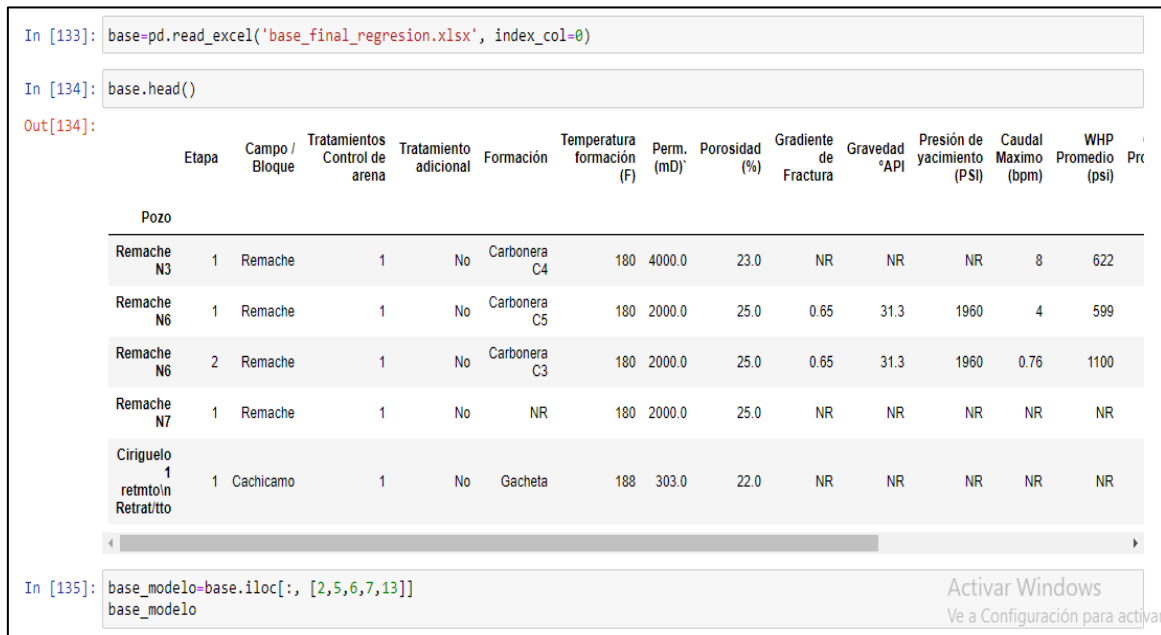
In [133]: base=pd.read_excel('base_final_regresion.xlsx', index_col=0)

In [134]: base.head()

Out[134]:

| | Etapa | Campo / Bloque | Tratamientos Control de arena | Tratamiento adicional | Formación | Temperatura formación (F) | Perm. (mD)` | Porosidad (%) | Gradiente de Fractura | Gravedad °API | Presión de yacimiento (PSI) | Caudal Maximo (bpm) | WHP Promedio (psi) | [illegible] Pr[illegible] |
|---|---|---|---|---|---|---|---|---|---|---|---|---|---|---|
| Pozo | | | | | | | | | | | | | | |
| Remache N3 | 1 | Remache | 1 | No | Carbonera C4 | 180 | 4000.0 | 23.0 | NR | NR | NR | 8 | 622 | |
| Remache N6 | 1 | Remache | 1 | No | Carbonera C5 | 180 | 2000.0 | 25.0 | 0.65 | 31.3 | 1960 | 4 | 599 | |
| Remache N6 | 2 | Remache | 1 | No | Carbonera C3 | 180 | 2000.0 | 25.0 | 0.65 | 31.3 | 1960 | 0.76 | 1100 | |
| Remache N7 | 1 | Remache | 1 | No | NR | 180 | 2000.0 | 25.0 | NR | NR | NR | NR | NR | |
| Ciriguelo 1 retmto\n Retrat/tto | 1 | Cachicamo | 1 | No | Gacheta | 188 | 303.0 | 22.0 | NR | NR | NR | NR | NR | |

In [135]: base_modelo=base.iloc[:, [2,5,6,7,13]]
base_modelo

Activar Windows
Ve a Configuración para activar